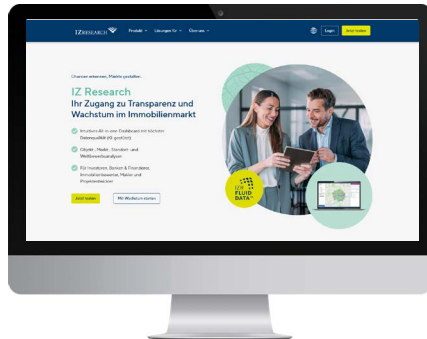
IZ RESEARCH

Produkt

Lösungen für

Über uns

Login

Jetzt testen

Chancen erkennen, Märkte gestalten

IZ Research
Ihr Zugang zu Transparenz und Wachstum im Immobilienmarkt

Insights aus einem Dashboard mit höchster Datenqualität (KI geprüft)

Objekt-, Markt-, Standort- und Wettbewerbsanalysen

Für Investoren, Banken & Finanzierer, Immobilienbewerter, Makler und Projektentwickler

Jetzt testen

Mit Webinar starten

FLUID DATA